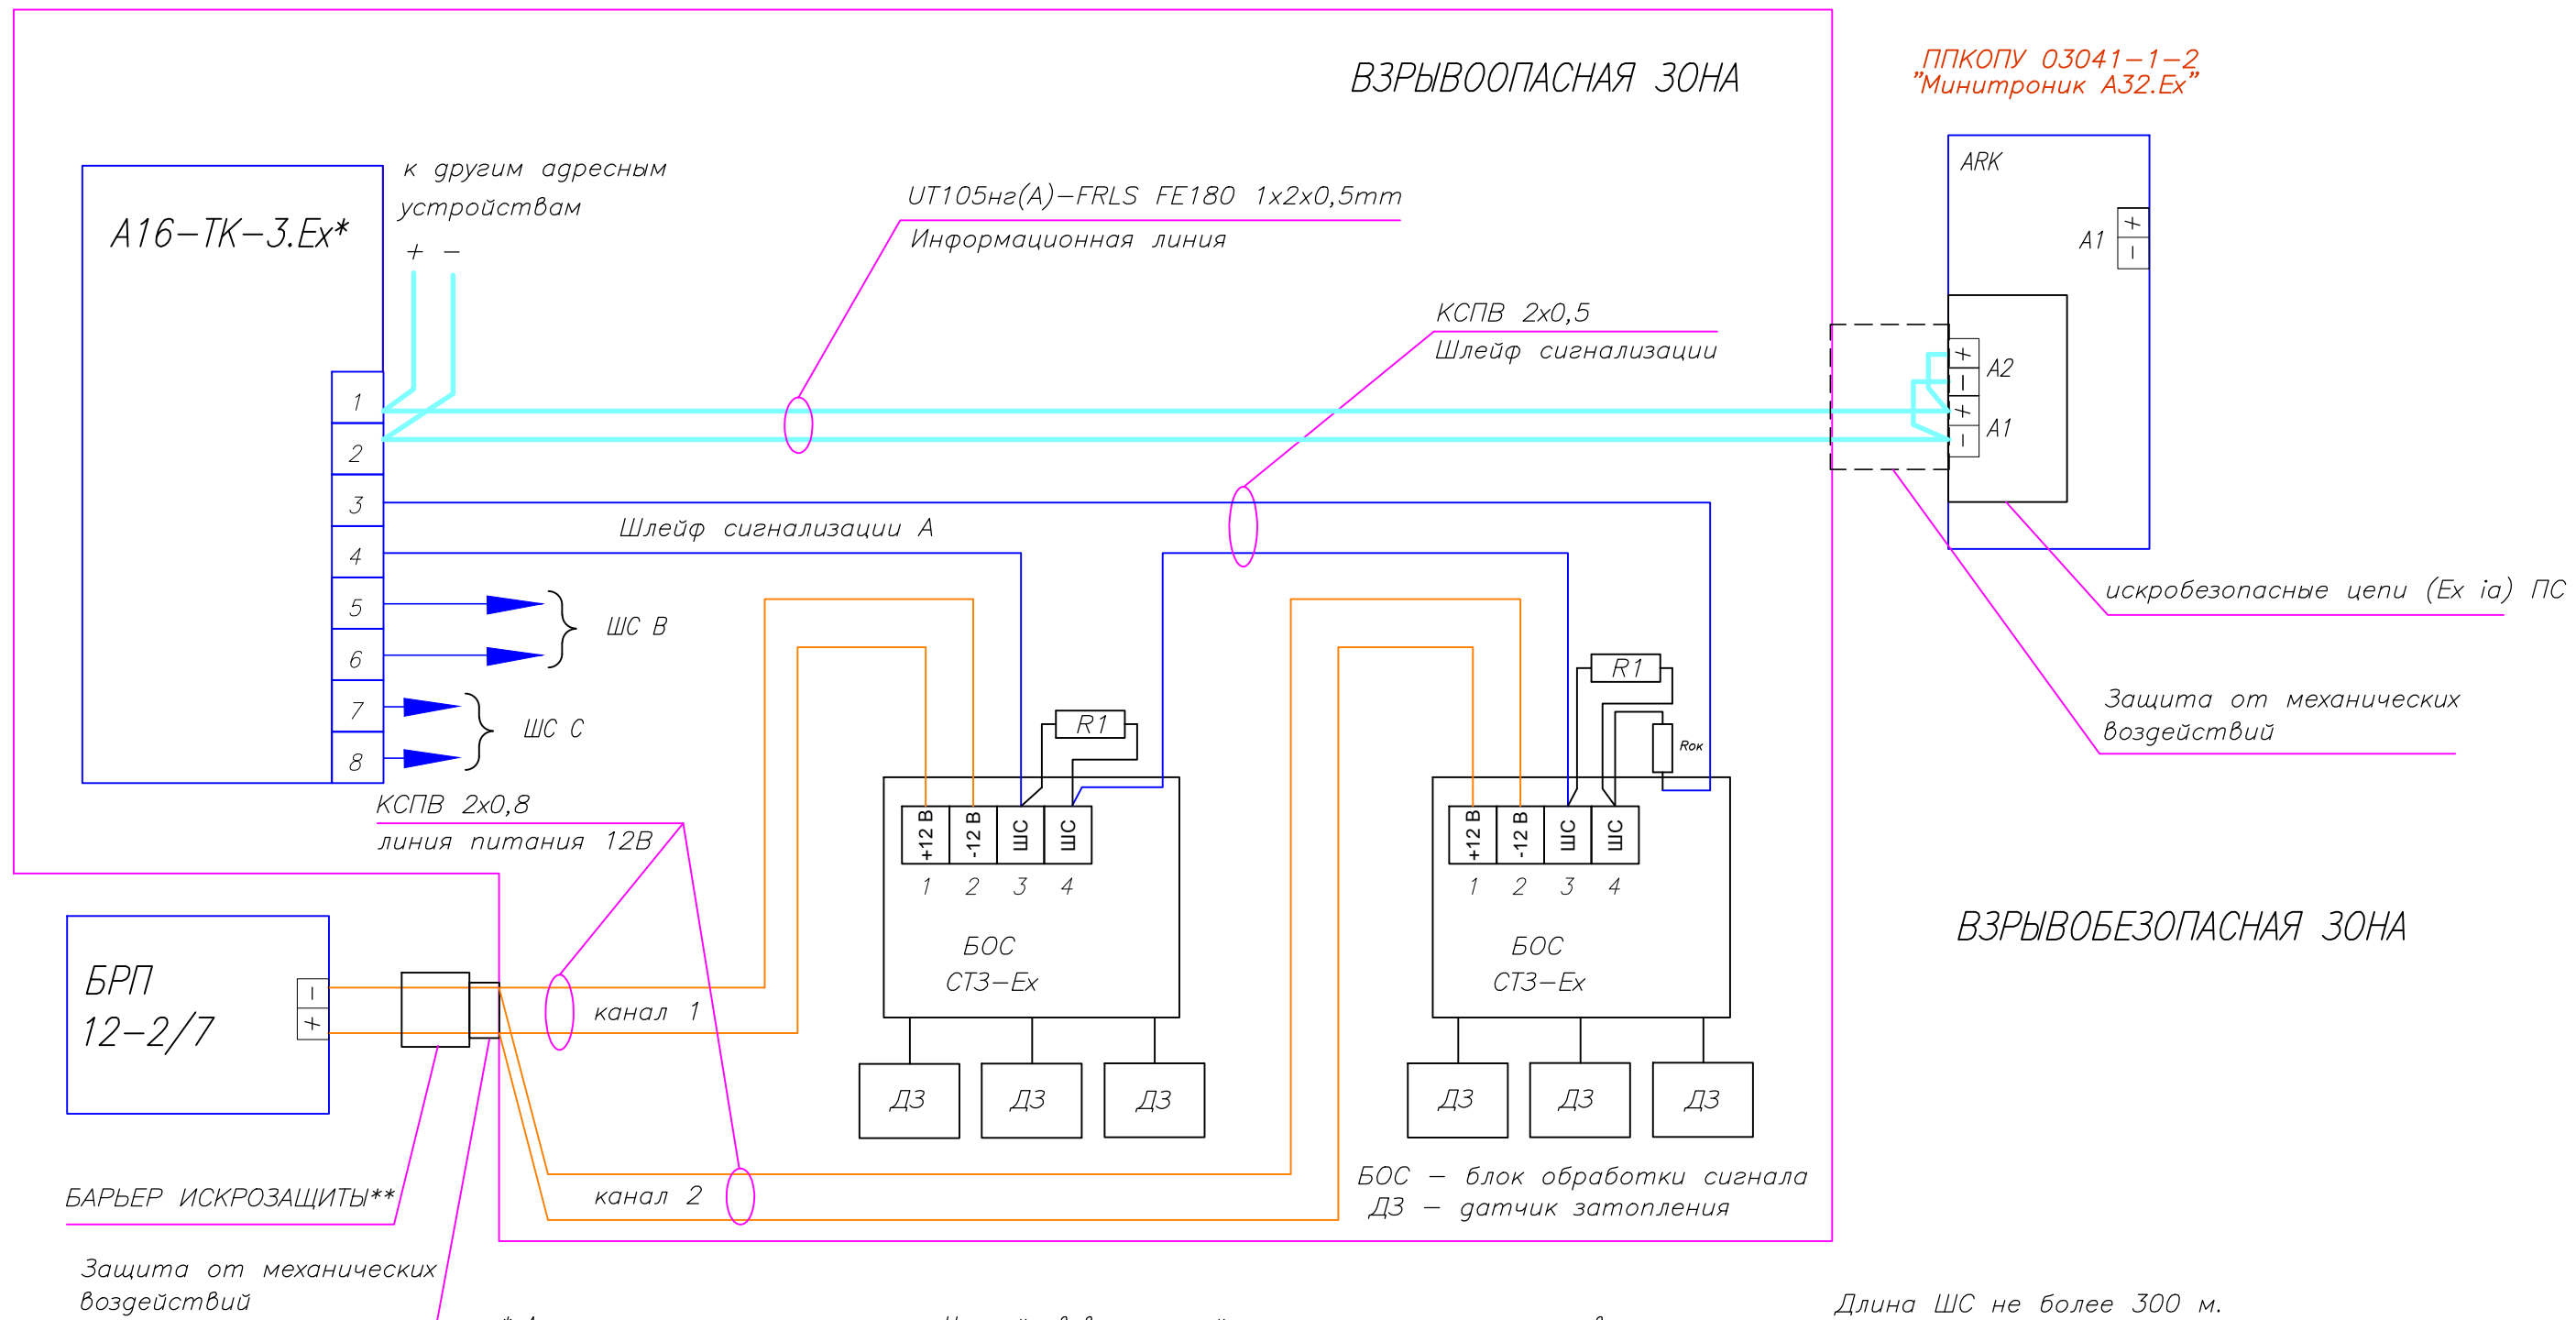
ВЗРЫВООПАСНАЯ ЗОНА

ППКОПУ 03041-1-2
"Минитроник А32.Ex"

ARK

A1 + –

A16-ТК-3.Ex*

к другим адресным устройствам

+ –

UT105нг(A)-FRLS FE180 1x2x0,5mm
Информационная линия

КСПВ 2x0,5
Шлейф сигнализации

+ – A2
+ – A1

1
2
3
4
5
6
7
8

Шлейф сигнализации А

ШС В

ШС С

R1

R1

Rок

искробезопасные цепи (Ex ia) ПС

Защита от механических воздействий

КСПВ 2x0,8
линия питания 12В

+12 В | -12 В | ШС | ШС
1 2 3 4

БОС
СТЗ-Ex

+12 В | -12 В | ШС | ШС
1 2 3 4

БОС
СТЗ-Ex

ВЗРЫВОБЕЗОПАСНАЯ ЗОНА

БРП
12-2/7

– +

канал 1

ДЗ ДЗ ДЗ

ДЗ ДЗ ДЗ

БАРЬЕР ИСКРОЗАЩИТЫ**

канал 2

БОС – блок обработки сигнала
ДЗ – датчик затопления

Защита от механических воздействий

Длина ШС не более 300 м.

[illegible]